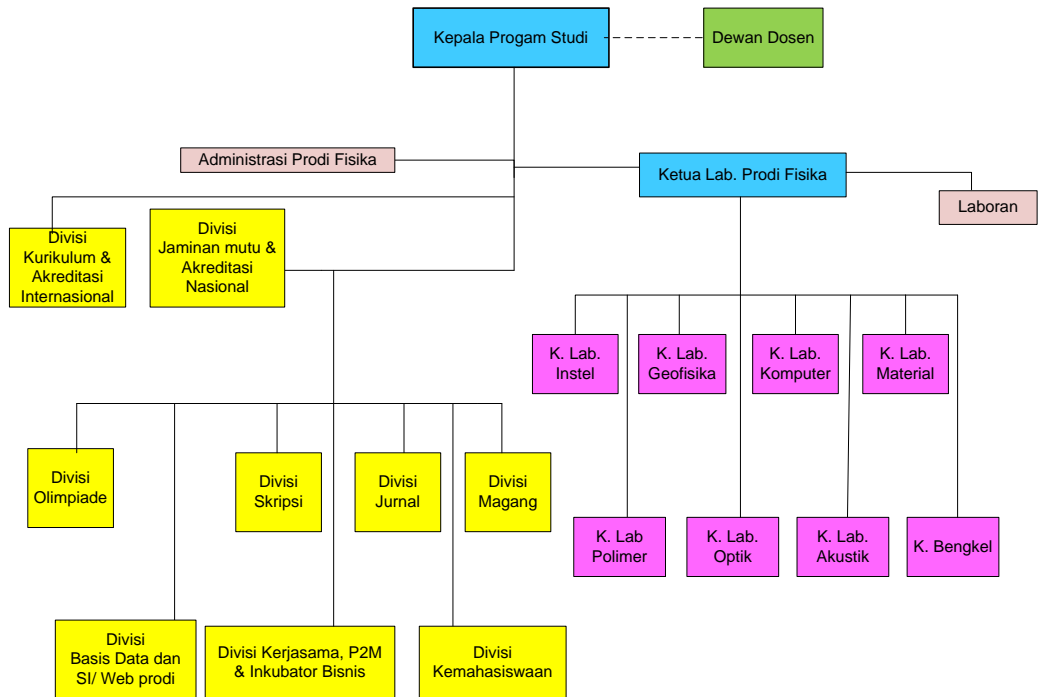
Kepala Progam Studi

Dewan Dosen

Administrasi Prodi Fisika

Ketua Lab. Prodi Fisika

Laboran

Divisi Kurikulum & Akreditasi Internasional

Divisi Jaminan mutu & Akreditasi Nasional

K. Lab. Instel

K. Lab. Geofisika

K. Lab. Komputer

K. Lab. Material

Divisi Olimpiade

Divisi Skripsi

Divisi Jurnal

Divisi Magang

K. Lab Polimer

K. Lab. Optik

K. Lab. Akustik

K. Bengkel

Divisi Basis Data dan SI/ Web prodi

Divisi Kerjasama, P2M & Inkubator Bisnis

Divisi Kemahasiswaan